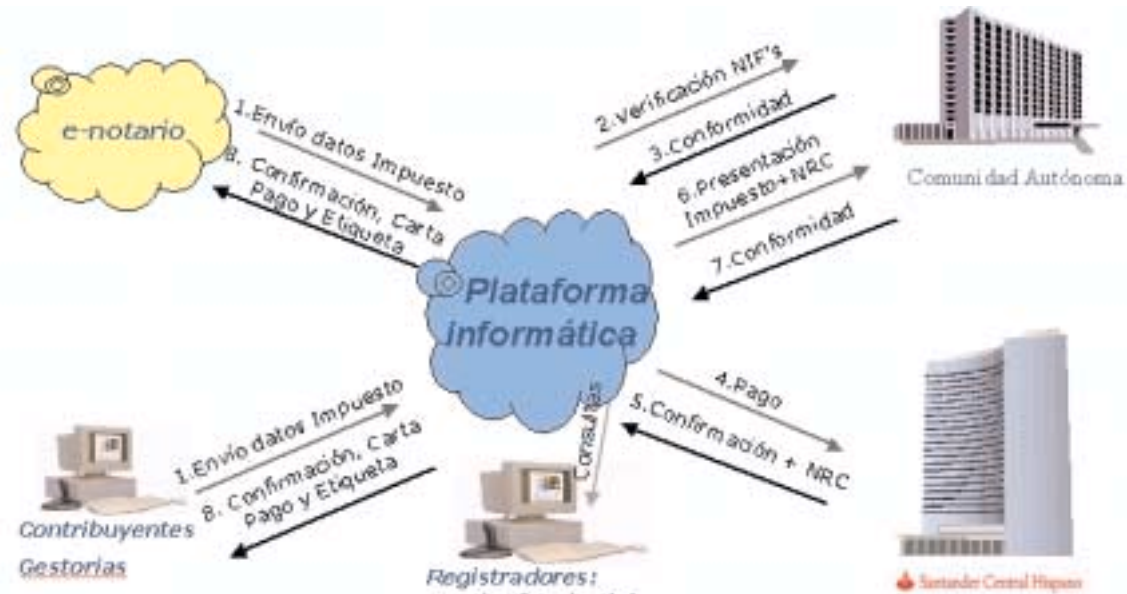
e-notario

1.Envío datos Impuesto

8. Confirmación, Carta Pago y Etiqueta

2.Verificación NIF's

3.Conformidad

6.Presentación Impuesto+NRC

7.Conformidad

Comunidad Autónoma

Plataforma informática

4.Pago

5.Confirmación + NRC

Consultas

1.Envío datos Impuesto

8. Confirmación, Carta Pago y Etiqueta

Contribuyentes

Gestorías

Registradores:

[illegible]

Santander Central Hispano